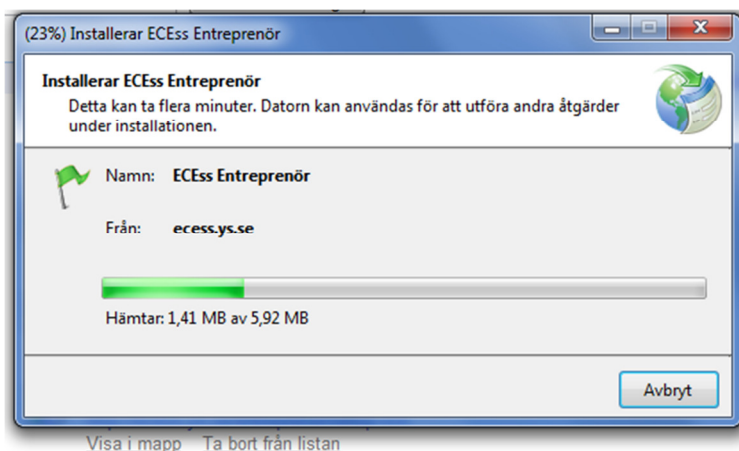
(23%) Installerar ECEss Entreprenör

Installerar ECEss Entreprenör
Detta kan ta flera minuter. Datorn kan användas för att utföra andra åtgärder under installationen.

Namn: ECEss Entreprenör

Från: ecess.ys.se

Hämtar: 1,41 MB av 5,92 MB

Avbryt

Visa i mapp Ta bort från listan